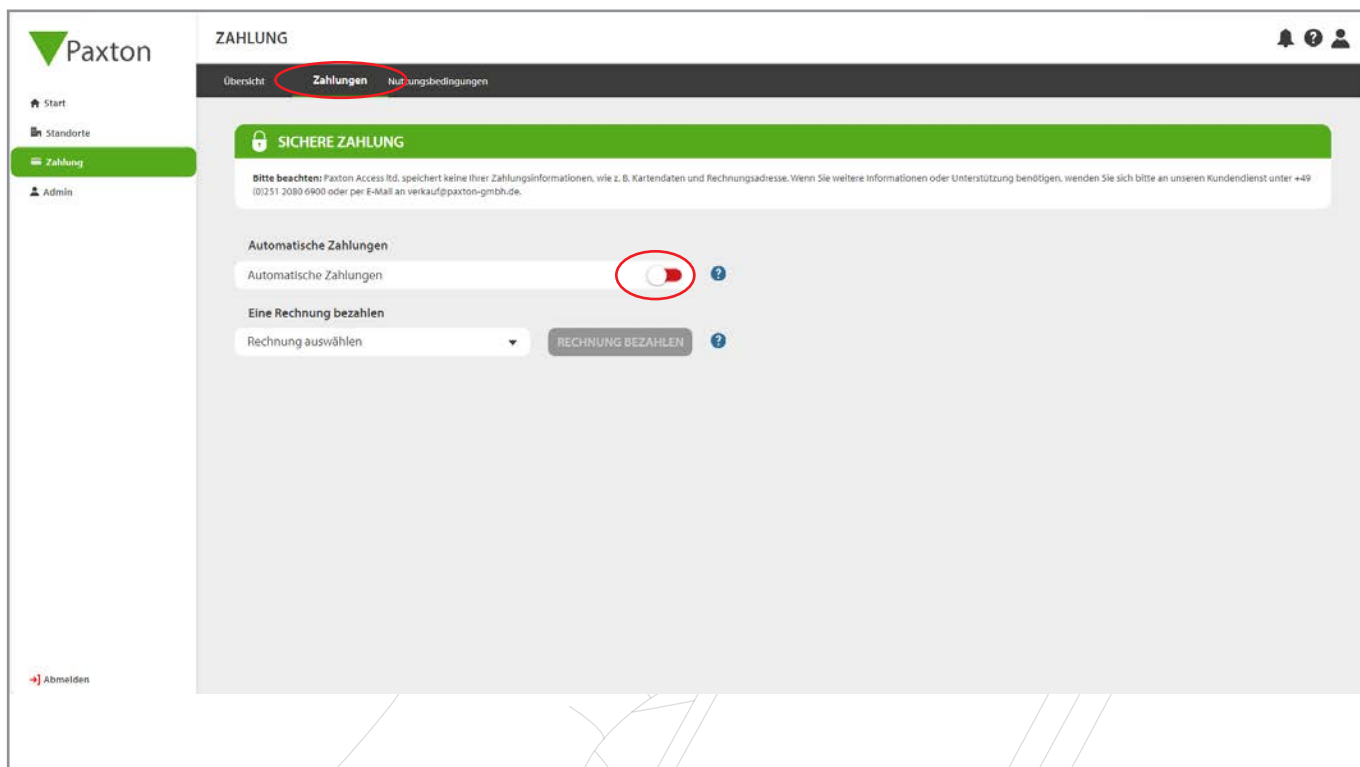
Paxton

Start
Standorte
Zahlung
Admin

Abmelden

ZAHLUNG

Übersicht Zahlungen Nu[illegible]ungsbedingungen

SICHERE ZAHLUNG

Bitte beachten: Paxton Access ltd. speichert keine Ihrer Zahlungsinformationen, wie z. B. Kartendaten und Rechnungsadresse. Wenn Sie weitere Informationen oder Unterstützung benötigen, wenden Sie sich bitte an unseren Kundendienst unter +49 (0)251 2080 6900 oder per E-Mail an verkauf@paxton-gmbh.de.

Automatische Zahlungen

Automatische Zahlungen

Eine Rechnung bezahlen

Rechnung auswählen

RECHNUNG BEZAHLEN